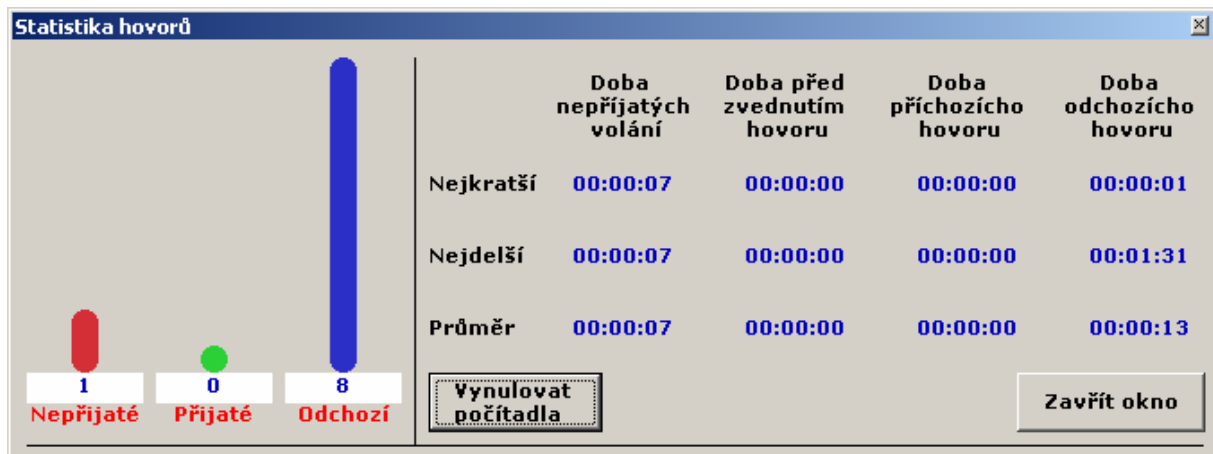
Statistika hovorů

1
Nepřijaté
0
Přijaté
8
Odchozí

| | Doba nepřijatých volání | Doba před zvednutím hovoru | Doba příchozího hovoru | Doba odchozího hovoru |
|---|---|---|---|---|
| Nejkratší | 00:00:07 | 00:00:00 | 00:00:00 | 00:00:01 |
| Nejdelší | 00:00:07 | 00:00:00 | 00:00:00 | 00:01:31 |
| Průměr | 00:00:07 | 00:00:00 | 00:00:00 | 00:00:13 |

Vynulovat počítadla

Zavřít okno